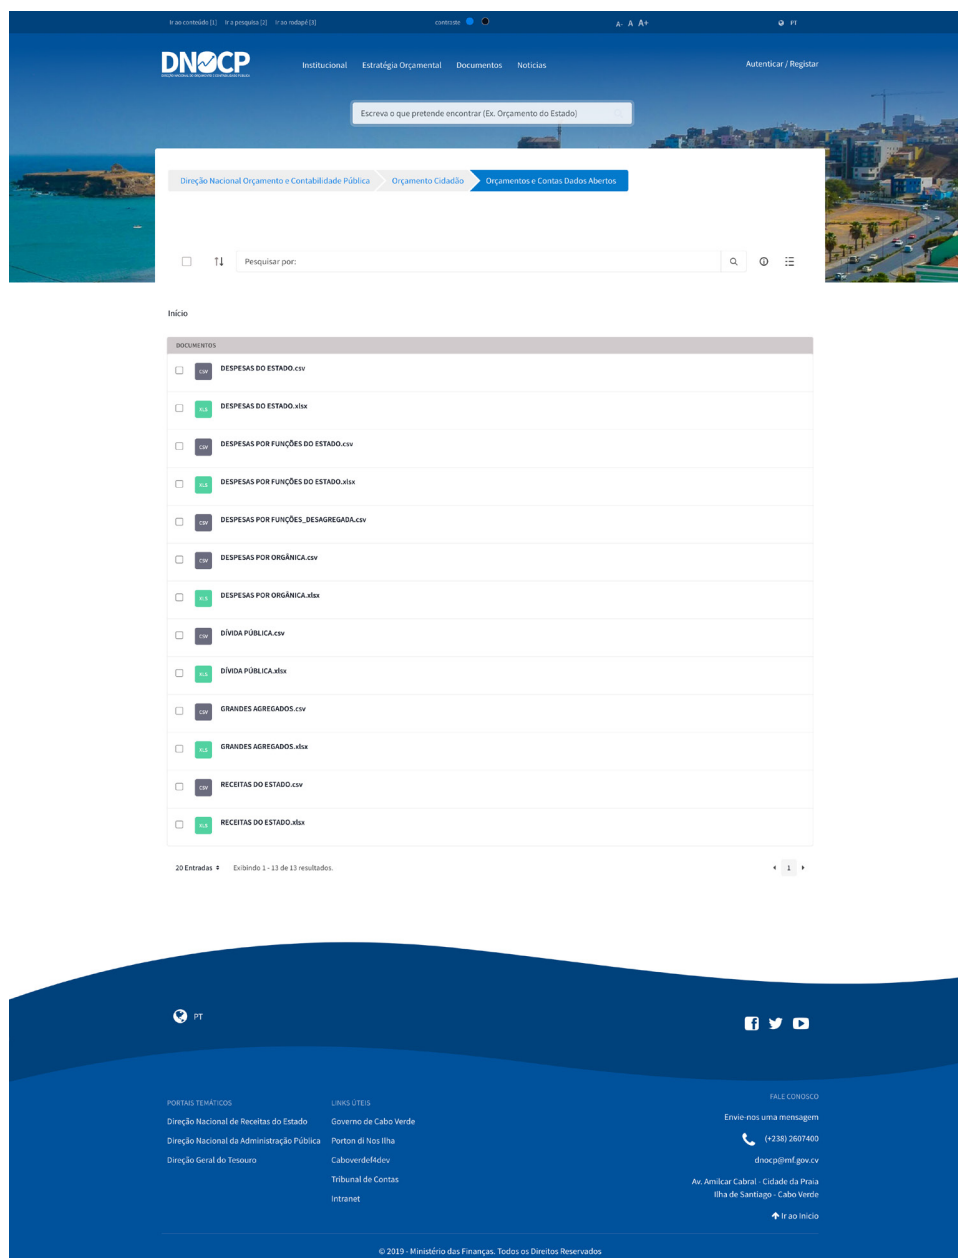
Ir ao conteúdo [1] Ir a pesquisa [2] Ir ao rodapé [3] contraste A- A A+ PT

DNOCP

Institucional Estratégia Orçamental Documentos Notícias Autenticar / Registar

Escreva o que pretende encontrar (Ex. Orçamento do Estado)

Direção Nacional Orçamento e Contabilidade Pública Orçamento Cidadão Orçamentos e Contas Dados Abertos

Pesquisar por:

Início

DOCUMENTOS

CSV DESPESAS DO ESTADO.csv
XLS DESPESAS DO ESTADO.xlsx
CSV DESPESAS POR FUNÇÕES DO ESTADO.csv
XLS DESPESAS POR FUNÇÕES DO ESTADO.xlsx
CSV DESPESAS POR FUNÇÕES_DESAGREGADA.csv
CSV DESPESAS POR ORGÂNICA.csv
XLS DESPESAS POR ORGÂNICA.xlsx
CSV DÍVIDA PÚBLICA.csv
XLS DÍVIDA PÚBLICA.xlsx
CSV GRANDES AGREGADOS.csv
XLS GRANDES AGREGADOS.xlsx
CSV RECEITAS DO ESTADO.csv
XLS RECEITAS DO ESTADO.xlsx

20 Entradas Exibindo 1 - 13 de 13 resultados. 1

PT

PORTAIS TEMÁTICOS
Direção Nacional de Receitas do Estado
Direção Nacional da Administração Pública
Direção Geral do Tesouro

LINKS ÚTEIS
Governo de Cabo Verde
Porton di Nos Ilha
Caboverdef4dev
Tribunal de Contas
Intranet

FALE CONOSCO
Envie-nos uma mensagem
(+238) 2607400
dnocp@mf.gov.cv
Av. Amilcar Cabral - Cidade da Praia
Ilha de Santiago - Cabo Verde
Ir ao Início

© 2019 - Ministério das Finanças. Todos os Direitos Reservados